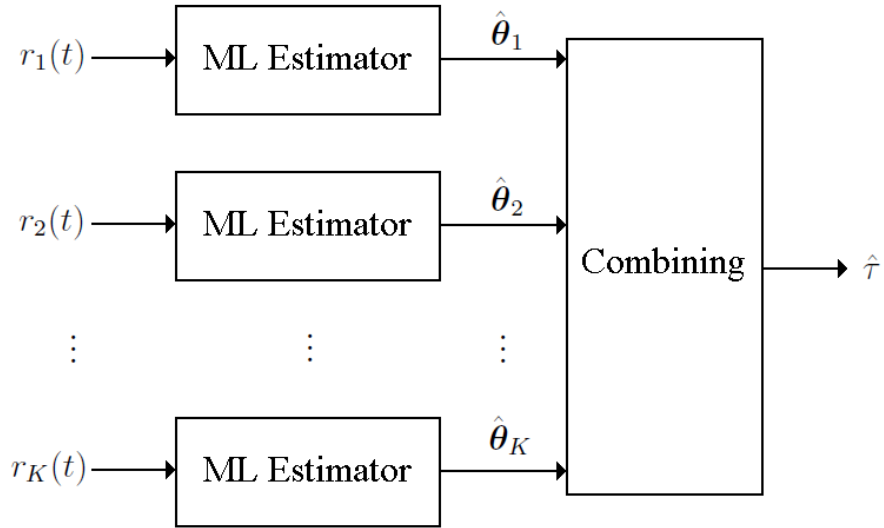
$r_1(t)$ ML Estimator $\hat{\boldsymbol{\theta}}_1$

$r_2(t)$ ML Estimator $\hat{\boldsymbol{\theta}}_2$

$\vdots$ $\vdots$ $\vdots$

$r_K(t)$ ML Estimator $\hat{\boldsymbol{\theta}}_K$

Combining $\hat{\tau}$